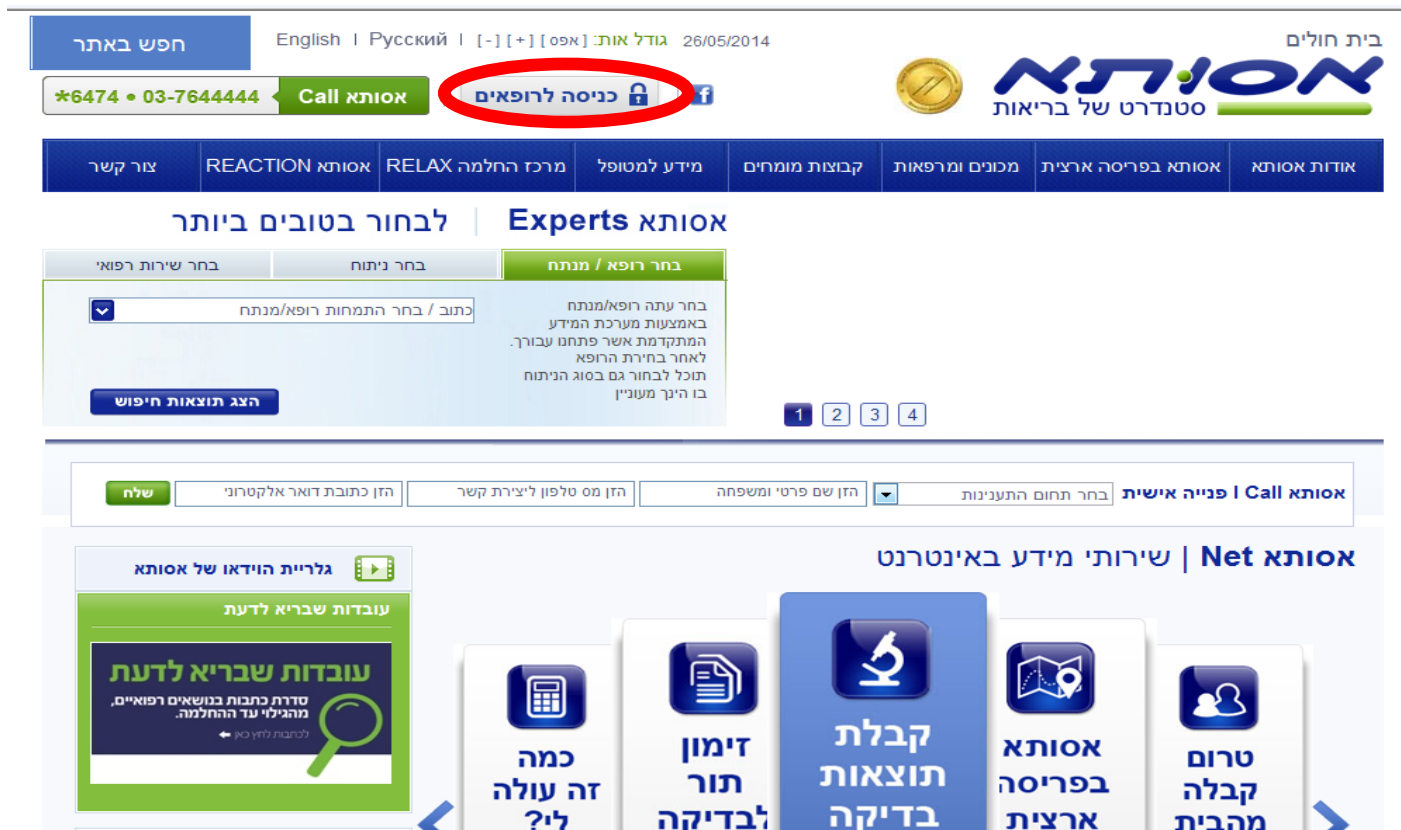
בית חולים
אסותא
סטנדרט של בריאות

26/05/2014 גודל אות: [אפס] [+] [-] | Русский | English
חפש באתר

כניסה לרופאים
אסותא Call 03-7644444 • 6474*

אודות אסותא | אסותא בפריסה ארצית | מכונים ומרפאות | קבוצות מומחים | מידע למטופל | מרכז החלמה RELAX | אסותא REACTION | צור קשר

אסותא Experts | לבחור בטובים ביותר

בחר רופא / מנתח | בחר ניתוח | בחר שירות רפואי

בחר עתה רופא/מנתח באמצעות מערכת המידע המתקדמת אשר פתחנו עבורך. לאחר בחירת הרופא תוכל לבחור גם בסוג הניתוח בו הינך מעוניין

כתוב / בחר התמחות רופא/מנתח

הצג תוצאות חיפוש

1 2 3 4

אסותא Call | פנייה אישית
בחר תחום התעניינות
הזן שם פרטי ומשפחה
הזן מס טלפון ליצירת קשר
הזן כתובת דואר אלקטרוני
שלח

אסותא Net | שירותי מידע באינטרנט

גלריית הוידאו של אסותא
עובדות שבריא לדעת
עובדות שבריא לדעת
סדרת כתבות בנושאים רפואיים, מהגילוי עד ההחלמה.
לכתבות לחץ כאן

טרום קבלה מהבית
אסותא בפריסה ארצית
קבלת תוצאות בדיקה
זימון תור לבדיקה
כמה זה עולה לי?